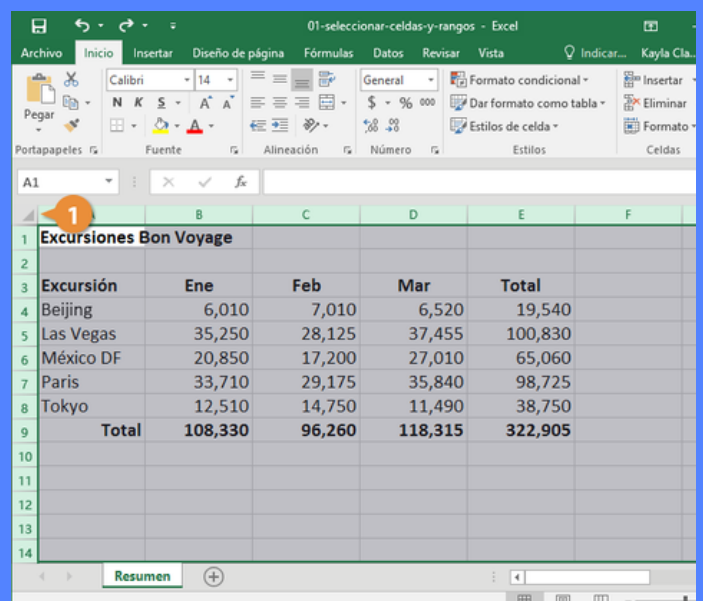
01-seleccionar-celdas-y-rangos - Excel

Archivo Inicio Insertar Diseño de página Fórmulas Datos Revisar Vista Indicar... Kayla Cla...

Pegar
Calibri 14
N K S
General
$ % 000
Formato condicional
Dar formato como tabla
Estilos de celda
Insertar
Eliminar
Formato

Portapapeles Fuente Alineación Número Estilos Celdas

A1

fx

1

| | A | B | C | D | E | F |
|---|---|---|---|---|---|---|
| 1 | Excursiones Bon Voyage | | | | | |
| 2 | | | | | | |
| 3 | Excursión | Ene | Feb | Mar | Total | |
| 4 | Beijing | 6,010 | 7,010 | 6,520 | 19,540 | |
| 5 | Las Vegas | 35,250 | 28,125 | 37,455 | 100,830 | |
| 6 | México DF | 20,850 | 17,200 | 27,010 | 65,060 | |
| 7 | Paris | 33,710 | 29,175 | 35,840 | 98,725 | |
| 8 | Tokyo | 12,510 | 14,750 | 11,490 | 38,750 | |
| 9 | Total | 108,330 | 96,260 | 118,315 | 322,905 | |
| 10 | | | | | | |
| 11 | | | | | | |
| 12 | | | | | | |
| 13 | | | | | | |
| 14 | | | | | | |

Resumen